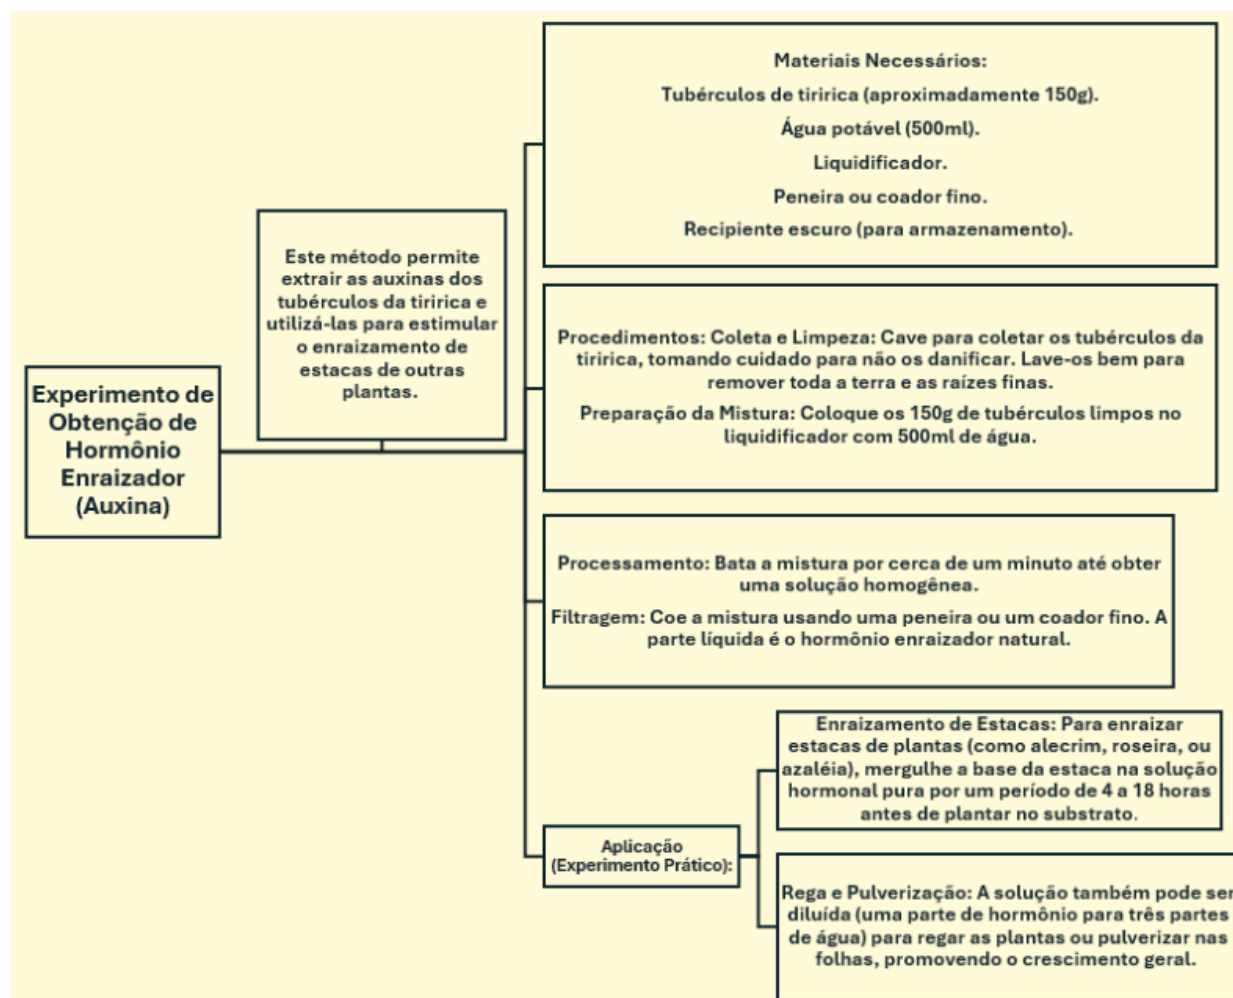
Experimento de Obtenção de Hormônio Enraizador (Auxina)

Este método permite extrair as auxinas dos tubérculos da tiririca e utilizá-las para estimular o enraizamento de estacas de outras plantas.

Materiais Necessários:
Tubérculos de tiririca (aproximadamente 150g).
Água potável (500ml).
Liquidificador.
Peneira ou coador fino.
Recipiente escuro (para armazenamento).

Procedimentos: Coleta e Limpeza: Cave para coletar os tubérculos da tiririca, tomando cuidado para não os danificar. Lave-os bem para remover toda a terra e as raízes finas.

Preparação da Mistura: Coloque os 150g de tubérculos limpos no liquidificador com 500ml de água.

Processamento: Bata a mistura por cerca de um minuto até obter uma solução homogênea.

Filtragem: Coe a mistura usando uma peneira ou um coador fino. A parte líquida é o hormônio enraizador natural.

Aplicação (Experimento Prático):

Enraizamento de Estacas: Para enraizar estacas de plantas (como alecrim, roseira, ou azaléia), mergulhe a base da estaca na solução hormonal pura por um período de 4 a 18 horas antes de plantar no substrato.

Rega e Pulverização: A solução também pode ser diluída (uma parte de hormônio para três partes de água) para regar as plantas ou pulverizar nas folhas, promovendo o crescimento geral.